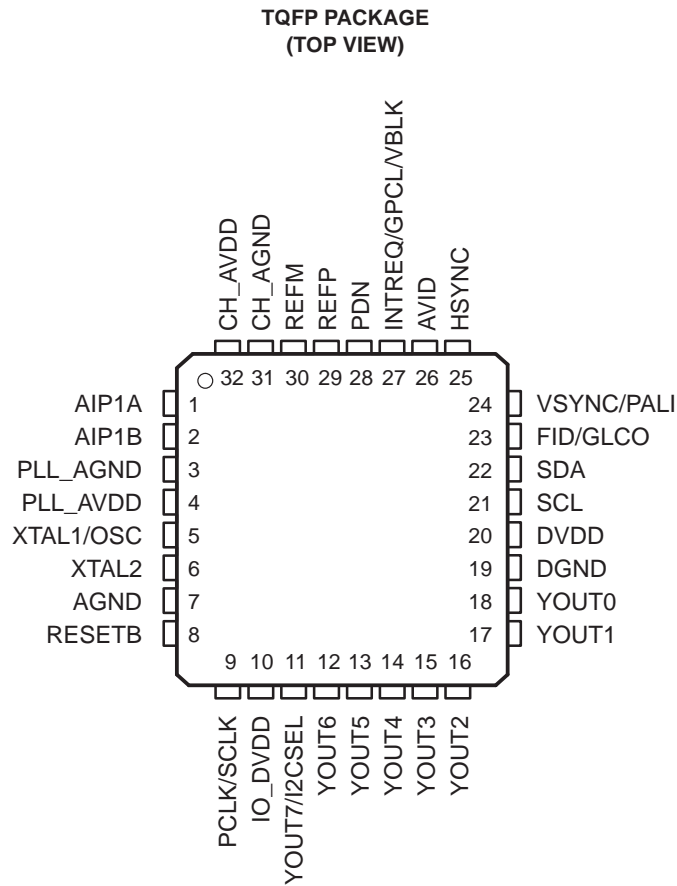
TQFP PACKAGE
(TOP VIEW)

CH_AVDD
CH_AGND
REFM
REFP
PDN
INTREQ/GPCL/VBLK
AVID
HSYNC

32 31 30 29 28 27 26 25

AIP1A 1
AIP1B 2
PLL_AGND 3
PLL_AVDD 4
XTAL1/OSC 5
XTAL2 6
AGND 7
RESETB 8

24 VSYNC/PALI
23 FID/GLCO
22 SDA
21 SCL
20 DVDD
19 DGND
18 YOUT0
17 YOUT1

9 10 11 12 13 14 15 16

PCLK/SCLK
IO_DVDD
YOUT7/I2CSEL
YOUT6
YOUT5
YOUT4
YOUT3
YOUT2